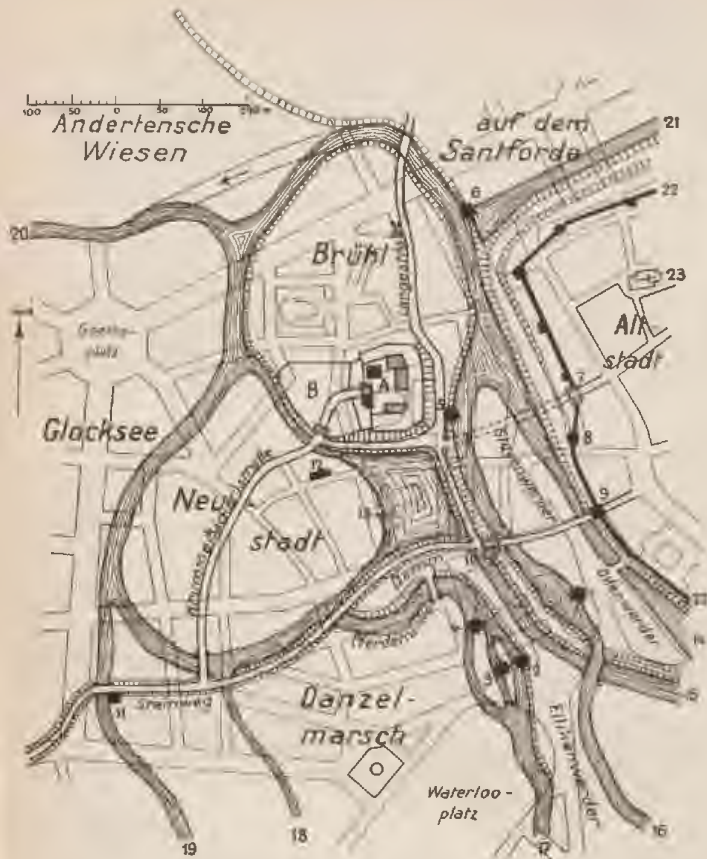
100 50 0 50 100 200m

Andertensche Wiesen

auf dem Santforde

21

22

20

6

Brühl

23

Alt stadt

Goethe-platz

B

A

7

Glocksee

8

9

Neu-stadt

Danzel-marsch

Waterloo-platz

14

15

16

17

18

19

Steinweg

11

12

13